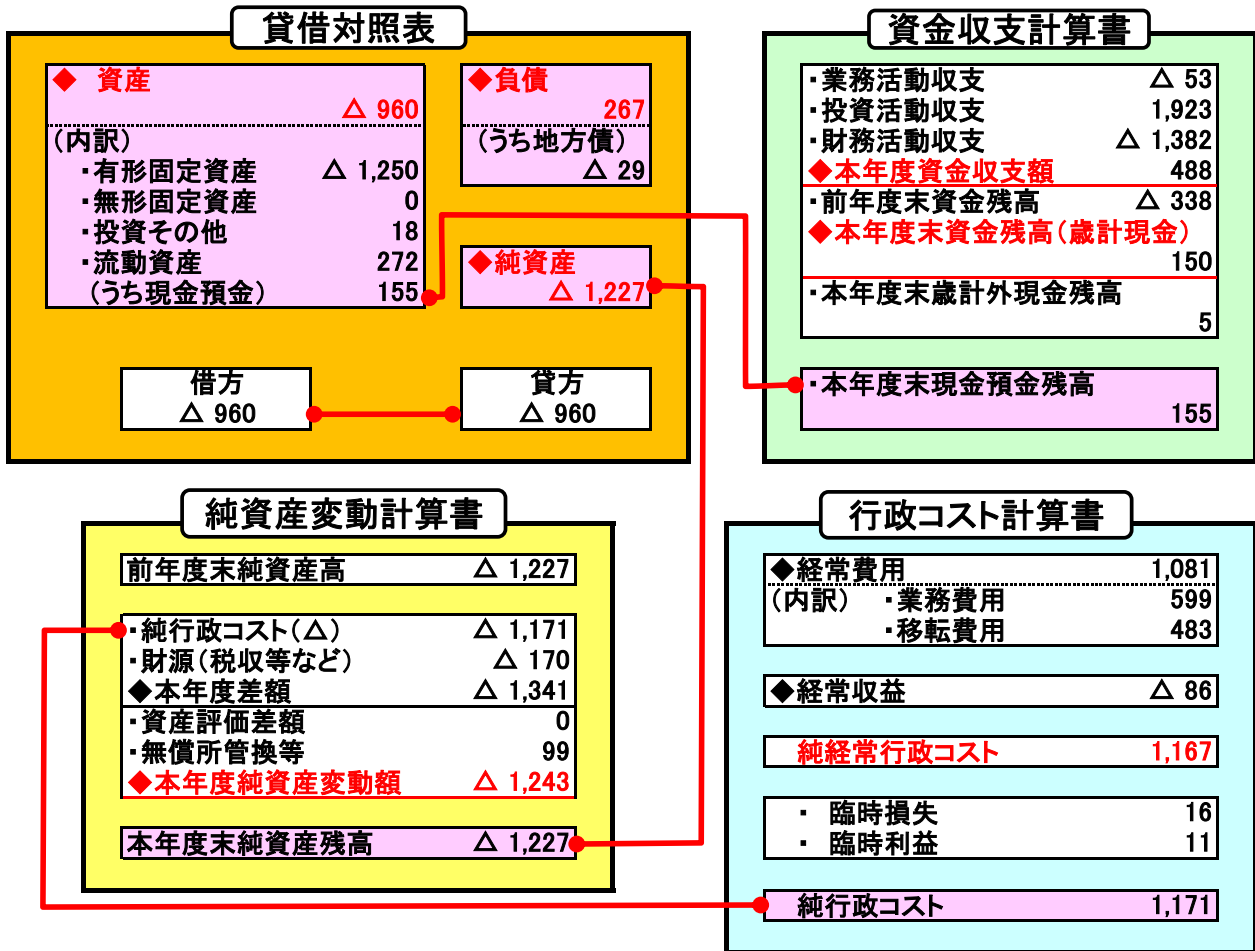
貸借対照表

◆ 資産
△ 960
（内訳）
・有形固定資産 △ 1,250
・無形固定資産 0
・投資その他 18
・流動資産 272
（うち現金預金） 155

◆負債
267
（うち地方債）
△ 29

◆純資産
△ 1,227

借方
△ 960

貸方
△ 960

資金収支計算書

・業務活動収支 △ 53
・投資活動収支 1,923
・財務活動収支 △ 1,382
◆本年度資金収支額 488
・前年度末資金残高 △ 338
◆本年度末資金残高（歳計現金）
150
・本年度末歳計外現金残高
5

・本年度末現金預金残高
155

純資産変動計算書

前年度末純資産高 △ 1,227

・純行政コスト（△） △ 1,171
・財源（税収等など） △ 170
◆本年度差額 △ 1,341
・資産評価差額 0
・無償所管換等 99
◆本年度純資産変動額 △ 1,243

本年度末純資産残高 △ 1,227

行政コスト計算書

◆経常費用 1,081
（内訳） ・業務費用 599
・移転費用 483

◆経常収益 △ 86

純経常行政コスト 1,167

・ 臨時損失 16
・ 臨時利益 11

純行政コスト 1,171